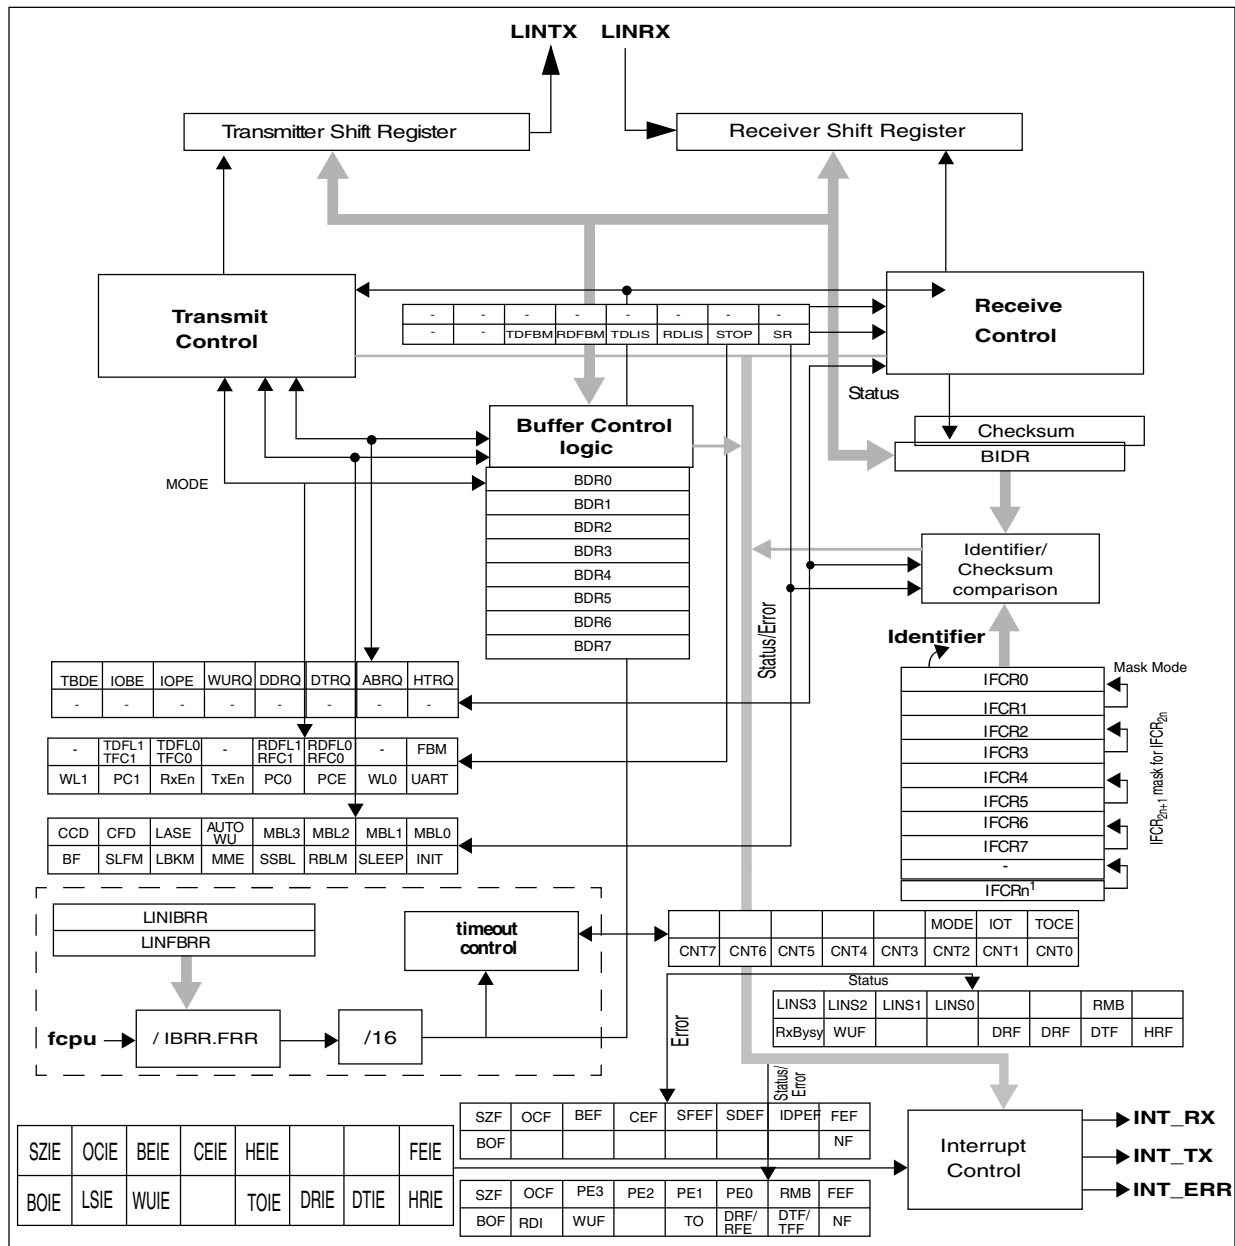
LINTX LINRX

Transmitter Shift Register

Receiver Shift Register

Transmit Control

| - | - | - | - | - | - | - | - |
|---|---|---|---|---|---|---|---|
| - | - | TDFBM | RDFBM | TDLIS | RDLIS | STOP | SR |

Receive Control

Status

Buffer Control logic

Checksum

BIDR

MODE

BDR0
BDR1
BDR2
BDR3
BDR4
BDR5
BDR6
BDR7

Identifier/ Checksum comparison

Identifier

Status/Error

Mask Mode

IFCR0
IFCR1
IFCR2
IFCR3
IFCR4
IFCR5
IFCR6
IFCR7
-
IFCRn$^1$

IFCR$_{2n+1}$ mask for IFCR$_{2n}$

| TBDE | IOBE | IOPE | WURQ | DDRQ | DTRQ | ABRQ | HTRQ |
|---|---|---|---|---|---|---|---|
| - | - | - | - | - | - | - | - |

| - | TDFL1 TFC1 | TDFL0 TFC0 | - | RDFL1 RFC1 | RDFL0 RFC0 | - | FBM |
|---|---|---|---|---|---|---|---|
| WL1 | PC1 | RxEn | TxEn | PC0 | PCE | WL0 | UART |

| CCD | CFD | LASE | AUTO WU | MBL3 | MBL2 | MBL1 | MBL0 |
|---|---|---|---|---|---|---|---|
| BF | SLFM | LBKM | MME | SSBL | RBLM | SLEEP | INIT |

LINIBRR
LINFBRR

timeout control

| | | | | | MODE | IOT | TOCE |
|---|---|---|---|---|---|---|---|
| CNT7 | CNT6 | CNT5 | CNT4 | CNT3 | CNT2 | CNT1 | CNT0 |

Status

| LINS3 | LINS2 | LINS1 | LINS0 | | | RMB | |
|---|---|---|---|---|---|---|---|
| RxBysy | WUF | | | DRF | DRF | DTF | HRF |

fcpu

/ IBRR.FRR

/16

Error

Status/ Error

| SZF | OCF | BEF | CEF | SFEF | SDEF | IDPEF | FEF |
|---|---|---|---|---|---|---|---|
| BOF | | | | | | | NF |

Interrupt Control

INT_RX
INT_TX
INT_ERR

| SZIE | OCIE | BEIE | CEIE | HEIE | | | FEIE |
|---|---|---|---|---|---|---|---|
| BOIE | LSIE | WUIE | | TOIE | DRIE | DTIE | HRIE |

| SZF | OCF | PE3 | PE2 | PE1 | PE0 | RMB | FEF |
|---|---|---|---|---|---|---|---|
| BOF | RDI | WUF | | TO | DRF/ RFE | DTF/ TFF | NF |